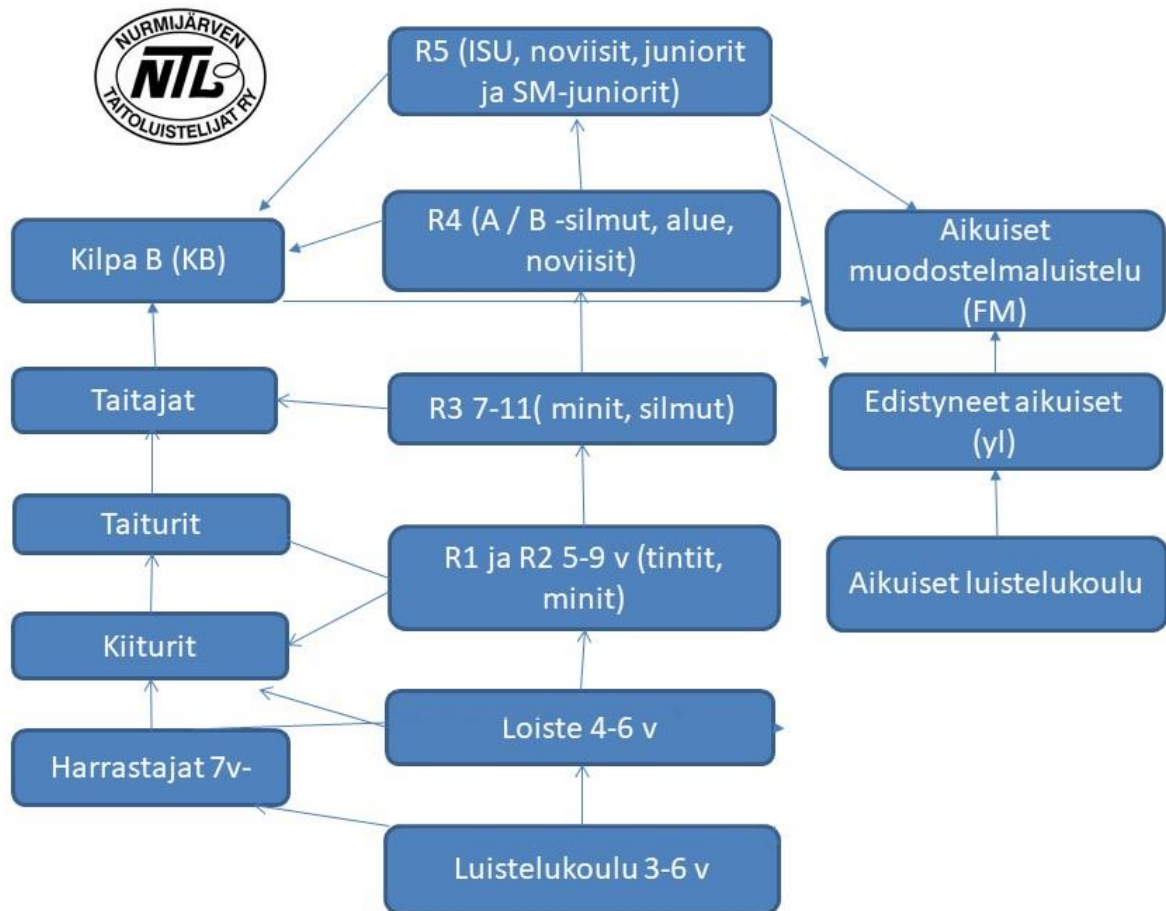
NURMIJÄRVEN
NTL
TAITOLUISTELIJAT RY

R5 (ISU, noviisit, juniorit ja SM-juniorit)

Kilpa B (KB)

R4 (A / B -silmut, alue, noviisit)

Aikuiset muodostelmaluistelu (FM)

Taitajat

R3 7-11( minit, silmut)

Edistyneet aikuiset (yl)

Taiturit

R1 ja R2 5-9 v (tintit, minit)

Aikuiset luistelukoulu

Kiiturit

Loiste 4-6 v

Harrastajat 7v-

Luistelukoulu 3-6 v